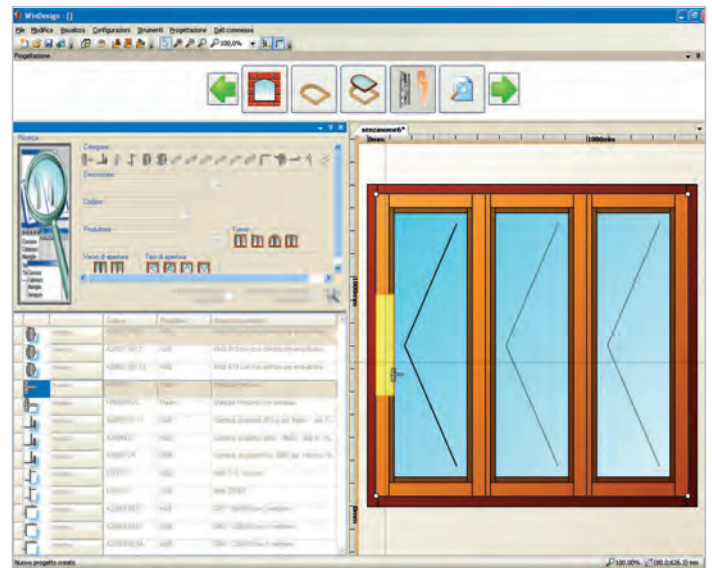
WinDesign - []

File Modifica Visualizza Configuratori Strumenti Progettazione Dati connessa

100,0%

Progettazione

Ricerca

Categorie

Descrizione

Codice

Produttore

Forme

Verso di apertura

Tipo di apertura

Codice Produttore Descrizione

senzanome6*

1000mm

Nuovo progetto creato

100,00%